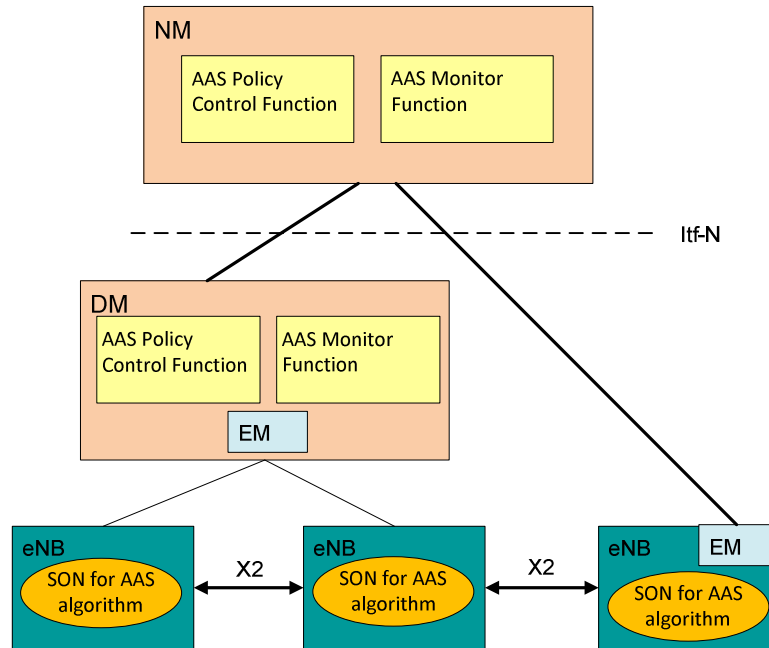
NM

AAS Policy Control Function

AAS Monitor Function

Itf-N

DM

AAS Policy Control Function

AAS Monitor Function

EM

eNB

SON for AAS algorithm

X2

eNB

SON for AAS algorithm

X2

eNB

EM

SON for AAS algorithm